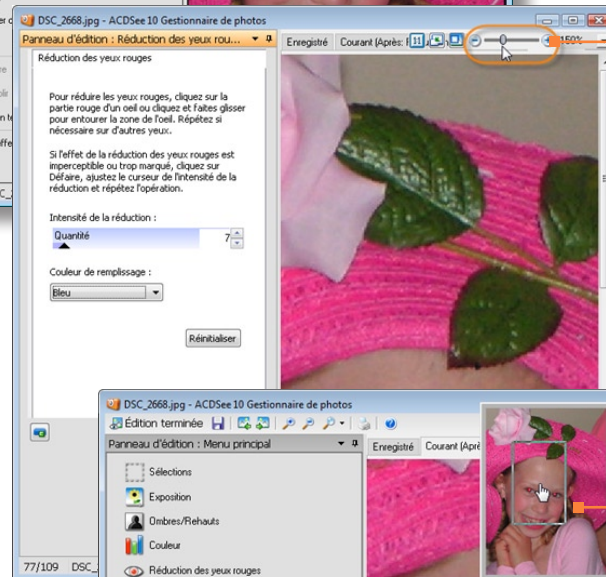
DSC_2668.jpg - ACDSee 10 Gestionnaire de photos

Panneau d'édition : Réduction des yeux roug...

Enregistré

Courant (Après:

150%

Réduction des yeux rouges

Pour réduire les yeux rouges, cliquez sur la partie rouge d'un oeil ou cliquez et faites glisser pour entourer la zone de l'oeil. Répétez si nécessaire sur d'autres yeux.

Si l'effet de la réduction des yeux rouges est imperceptible ou trop marqué, cliquez sur Défaire, ajustez le curseur de l'intensité de la réduction et répétez l'opération.

Intensité de la réduction :

Quantité

7

Couleur de remplissage :

Bleu

Réinitialiser

77/109

DSC_

DSC_2668.jpg - ACDSee 10 Gestionnaire de photos

Édition terminée

Panneau d'édition : Menu principal

Enregistré

Courant (Aprè

Sélections

Exposition

Ombres/Rehauts

Couleur

Réduction des yeux rouges